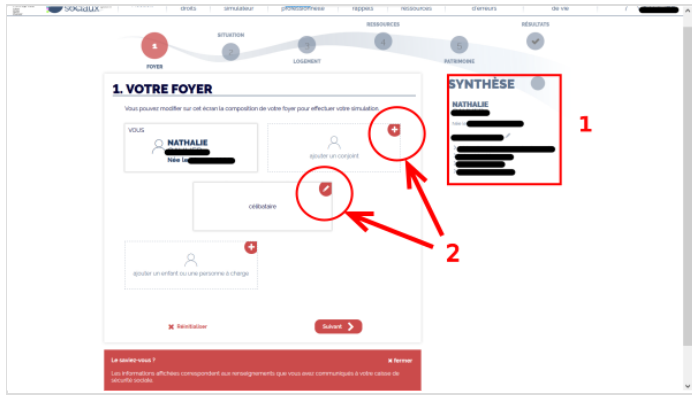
sociaux droits simulateur professionnelle rappels ressources d'erreurs de vie

1 FOYER SITUATION LOGEMENT RESSOURCES PATRIMOINE RÉSULTATS

1. VOTRE FOYER

Vous pouvez modifier sur cet écran la composition de votre foyer pour effectuer votre simulation.

VOUS

NATHALIE

Née le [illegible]

ajouter un conjoint

célibataire

ajouter un enfant ou une personne à charge

Réinitialiser

Suivant

SYNTHÈSE

NATHALIE

Née le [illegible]

1

2

Le saviez-vous ?

fermer

Les informations affichées correspondent aux renseignements que vous avez communiqués à votre caisse de sécurité sociale.